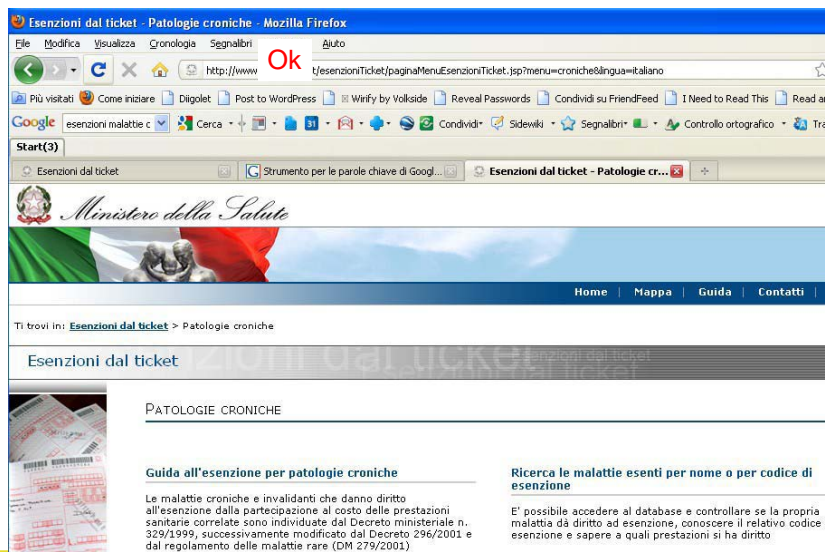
Esenzioni dal ticket - Patologie croniche - Mozilla Firefox

File Modifica Visualizza Cronologia Segnalibri Aiuto

Ok

http://www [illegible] t/esenzioniTicket/paginaMenuEsenzioniTicket.jsp?menu=croniche&lingua=italiano

Più visitati Come iniziare Diigolet Post to WordPress Wirify by Volkside Reveal Passwords Condividi su FriendFeed I Need to Read This Read a

Google esenzioni malattie c Cerca Condividi Sidewiki Segnalibri Controllo ortografico Tra

Start(3)

Esenzioni dal ticket | Strumento per le parole chiave di Googl... | Esenzioni dal ticket - Patologie cr...

Ministero della Salute

Home | Mappa | Guida | Contatti

Ti trovi in: Esenzioni dal ticket > Patologie croniche

Esenzioni dal ticket

PATOLOGIE CRONICHE

Guida all'esenzione per patologie croniche

Le malattie croniche e invalidanti che danno diritto all'esenzione dalla partecipazione al costo delle prestazioni sanitarie correlate sono individuate dal Decreto ministeriale n. 329/1999, successivamente modificato dal Decreto 296/2001 e dal regolamento delle malattie rare (DM 279/2001)

Ricerca le malattie esenti per nome o per codice di esenzione

E' possibile accedere al database e controllare se la propria malattia dà diritto ad esenzione, conoscere il relativo codice esenzione e sapere a quali prestazioni si ha diritto